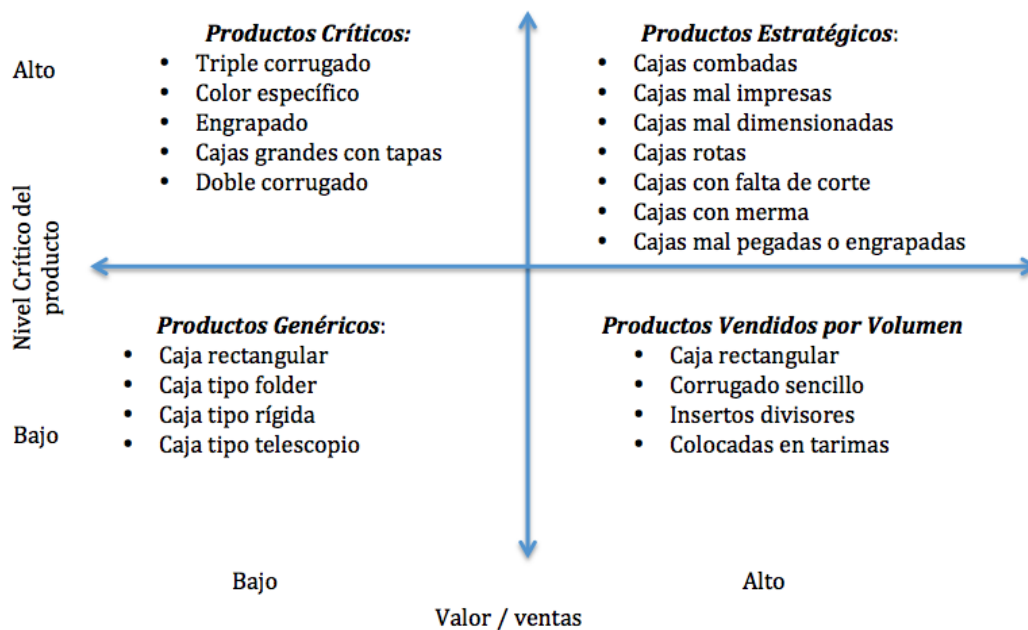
Alto

Nivel Crítico del producto

Bajo

***Productos Críticos:***
- Triple corrugado
- Color específico
- Engrapado
- Cajas grandes con tapas
- Doble corrugado

***Productos Estratégicos***:
- Cajas combadas
- Cajas mal impresas
- Cajas mal dimensionadas
- Cajas rotas
- Cajas con falta de corte
- Cajas con merma
- Cajas mal pegadas o engrapadas

***Productos Genéricos***:
- Caja rectangular
- Caja tipo folder
- Caja tipo rígida
- Caja tipo telescopio

***Productos Vendidos por Volumen***
- Caja rectangular
- Corrugado sencillo
- Insertos divisores
- Colocadas en tarimas

Bajo

Alto

Valor / ventas